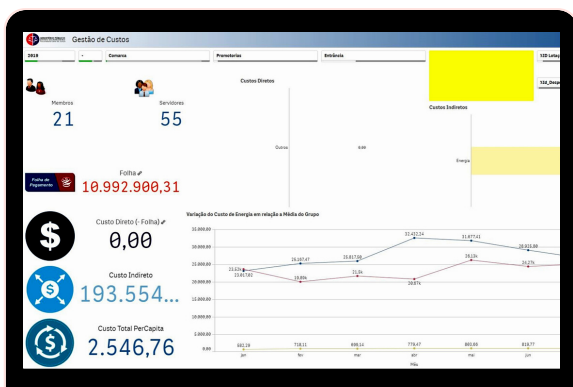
Gestão de Custos

2019
Comarca
Promotorias
Entrância
12ª Lotaç
12ª Desp

Membros
21

Servidores
55

Custos Diretos
Outros
9,69

Custos Indiretos
Energia

Folha de Pagamento
Folha
10.992.900,31

Custo Direto (- Folha)
0,00

Custo Indireto
193.554...

Custo Total PerCapita
2.546,76

Variação do Custo de Energia em relação a Média do Grupo
35.000,00
30.000,00
25.000,00
20.000,00
15.000,00
10.000,00
5.000,00
0,00
23.626
23.817,83
26.187,47
26.817,08
33.412,24
31.877,41
28.015,86
19.8%
21.0k
20.87k
28.13k
24.2%
682,26
738,11
698,14
778,47
880,80
818,77
jan
fev
mar
abr
mai
jun
Mês